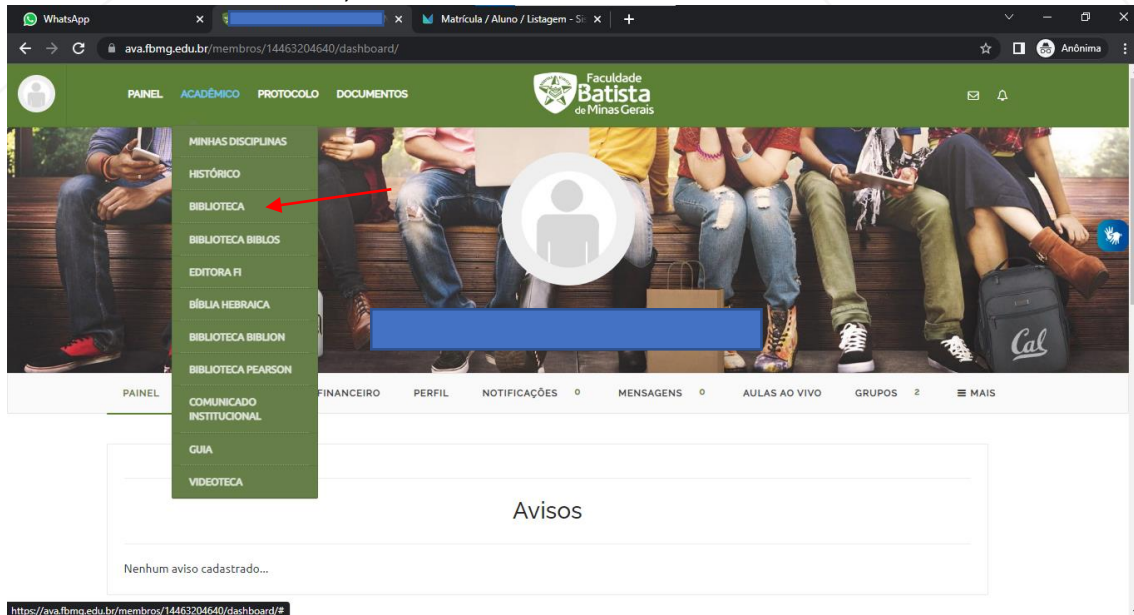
WhatsApp
Matrícula / Aluno / Listagem - Si
ava.fbmg.edu.br/membros/14463204640/dashboard/
Anônima

PAINEL ACADÊMICO PROTOCOLO DOCUMENTOS

Faculdade Batista de Minas Gerais

MINHAS DISCIPLINAS
HISTÓRICO
BIBLIOTECA
BIBLIOTECA BIBLOS
EDITORA FI
BÍBLIA HEBRAICA
BIBLIOTECA BIBLION
BIBLIOTECA PEARSON
COMUNICADO INSTITUCIONAL
GUIA
VIDEOTECA

Cal

PAINEL FINANCEIRO PERFIL NOTIFICAÇÕES 0 MENSAGENS 0 AULAS AO VIVO GRUPOS 2 MAIS

Avisos

Nenhum aviso cadastrado...

https://ava.fbmg.edu.br/membros/14463204640/dashboard/#